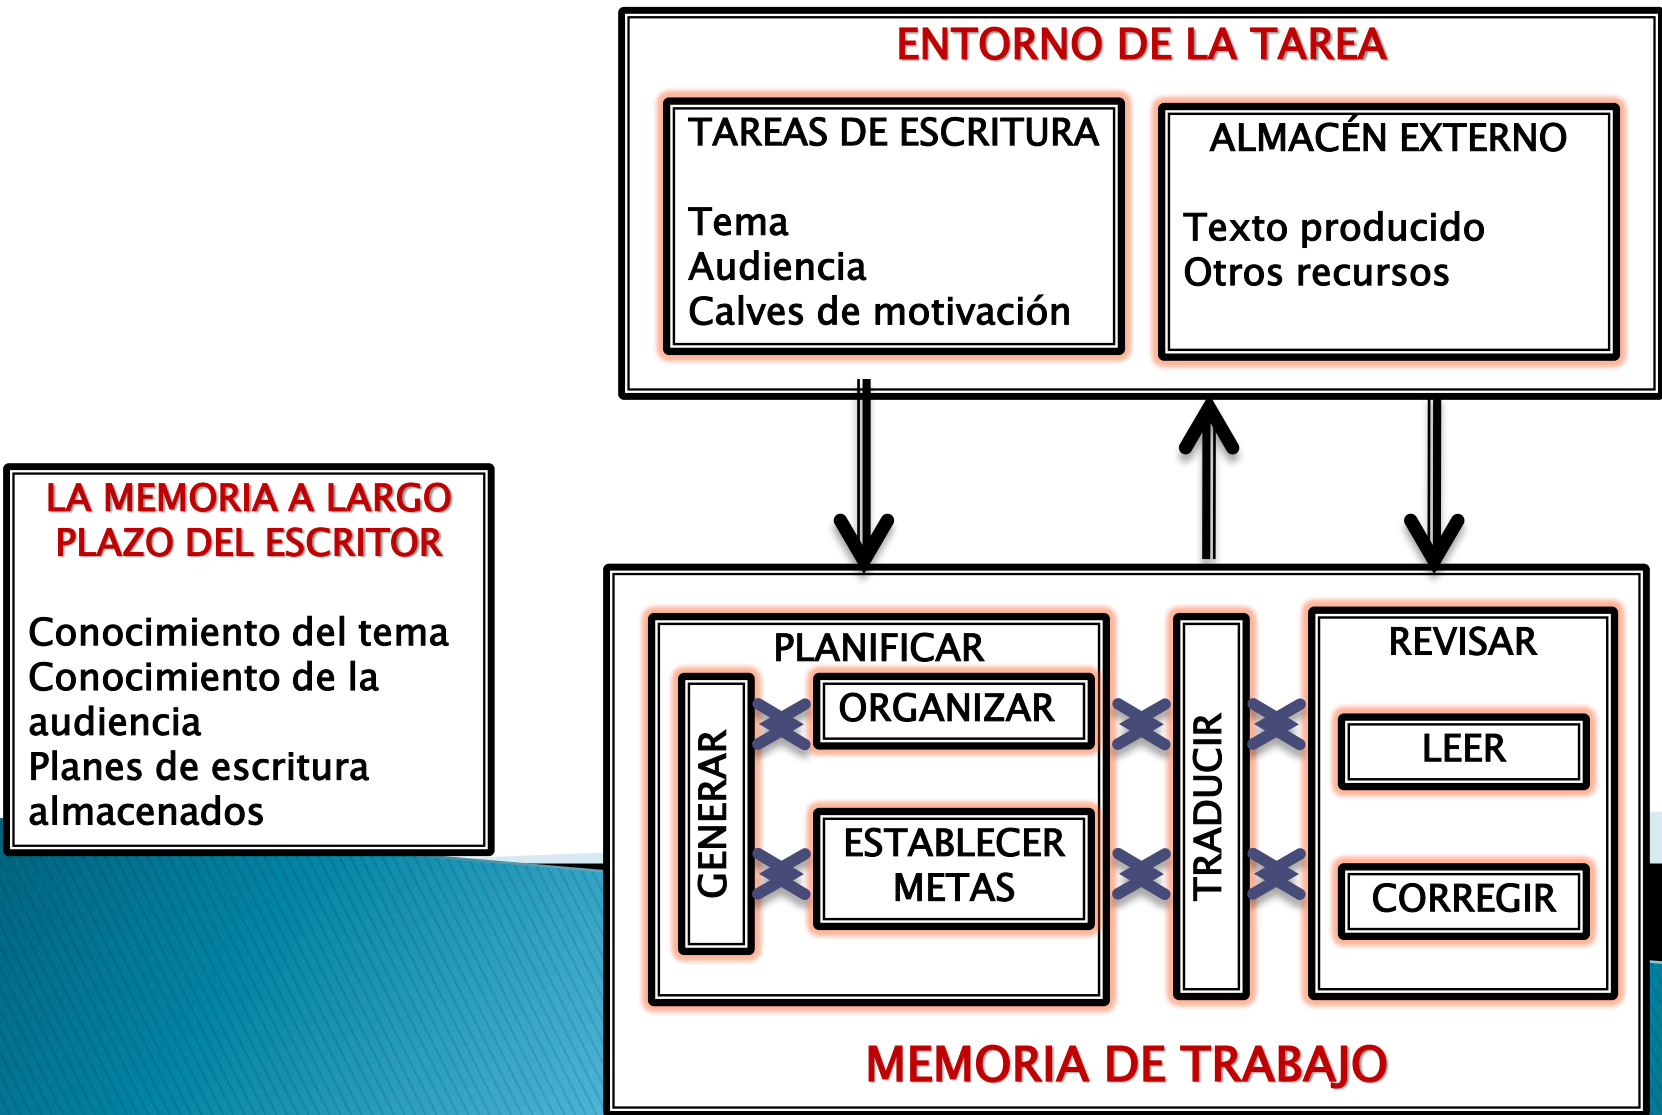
ENTORNO DE LA TAREA

TAREAS DE ESCRITURA

Tema
Audiencia
Calves de motivación

ALMACÉN EXTERNO

Texto producido
Otros recursos

LA MEMORIA A LARGO PLAZO DEL ESCRITOR

Conocimiento del tema
Conocimiento de la audiencia
Planes de escritura almacenados

PLANIFICAR

GENERAR

ORGANIZAR

ESTABLECER METAS

TRADUCIR

REVISAR

LEER

CORREGIR

MEMORIA DE TRABAJO